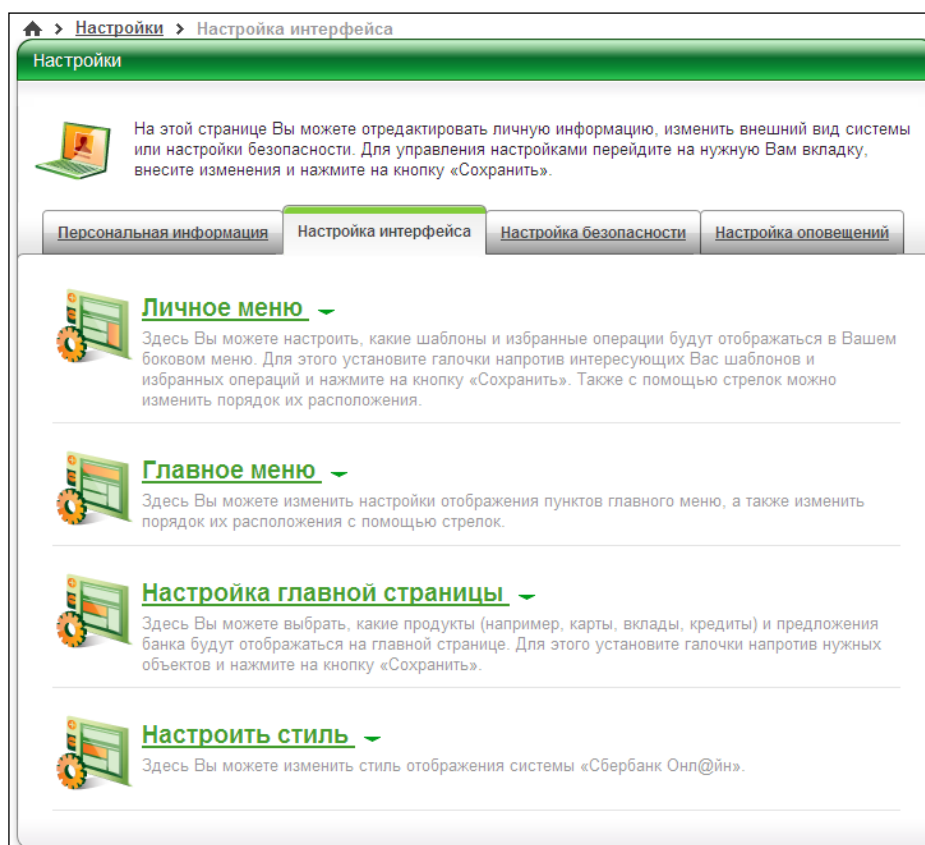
> Настройки > Настройка интерфейса

Настройки

На этой странице Вы можете отредактировать личную информацию, изменить внешний вид системы или настройки безопасности. Для управления настройками перейдите на нужную Вам вкладку, внесите изменения и нажмите на кнопку «Сохранить».

Персональная информация | Настройка интерфейса | Настройка безопасности | Настройка оповещений

Личное меню

Здесь Вы можете настроить, какие шаблоны и избранные операции будут отображаться в Вашем боковом меню. Для этого установите галочки напротив интересующих Вас шаблонов и избранных операций и нажмите на кнопку «Сохранить». Также с помощью стрелок можно изменить порядок их расположения.

Главное меню

Здесь Вы можете изменить настройки отображения пунктов главного меню, а также изменить порядок их расположения с помощью стрелок.

Настройка главной страницы

Здесь Вы можете выбрать, какие продукты (например, карты, вклады, кредиты) и предложения банка будут отображаться на главной странице. Для этого установите галочки напротив нужных объектов и нажмите на кнопку «Сохранить».

Настроить стиль

Здесь Вы можете изменить стиль отображения системы «Сбербанк Онл@йн».